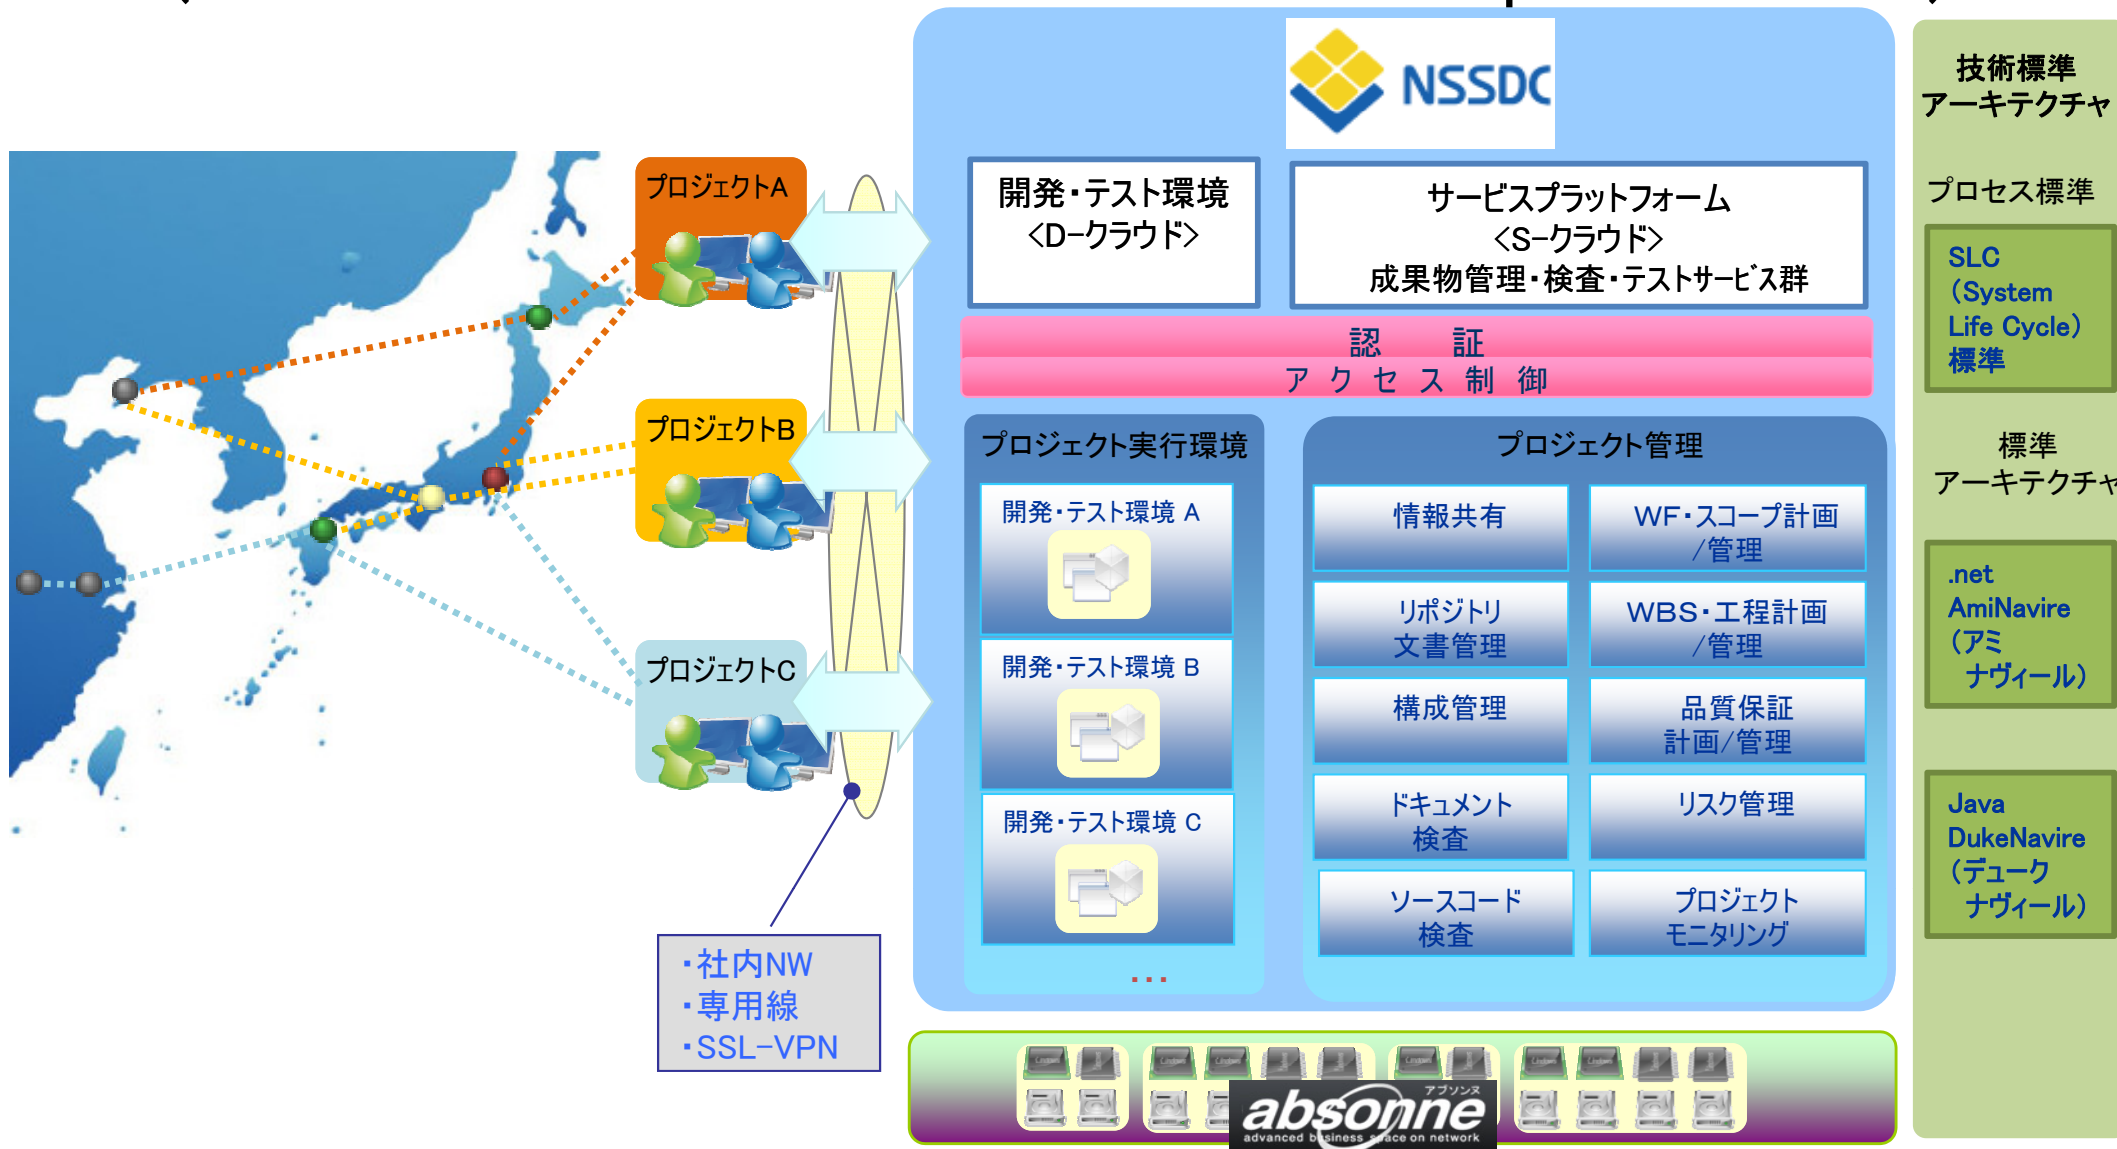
NSSDC

プロジェクトA

プロジェクトB

プロジェクトC

・社内NW
・専用線
・SSL-VPN

開発・テスト環境
<D-クラウド>

サービスプラットフォーム
<S-クラウド>
成果物管理・検査・テストサービス群

認　証
アクセス制御

プロジェクト実行環境

開発・テスト環境 A

開発・テスト環境 B

開発・テスト環境 C

…

プロジェクト管理

情報共有

WF・スコープ計画／管理

リポジトリ文書管理

WBS・工程計画／管理

構成管理

品質保証計画／管理

ドキュメント検査

リスク管理

ソースコード検査

プロジェクトモニタリング

absonne アブソンヌ advanced business space on network

技術標準アーキテクチャ

プロセス標準

SLC (System Life Cycle) 標準

標準アーキテクチャ

.net AmiNavire (アミナヴィール)

Java DukeNavire (デュークナヴィール)